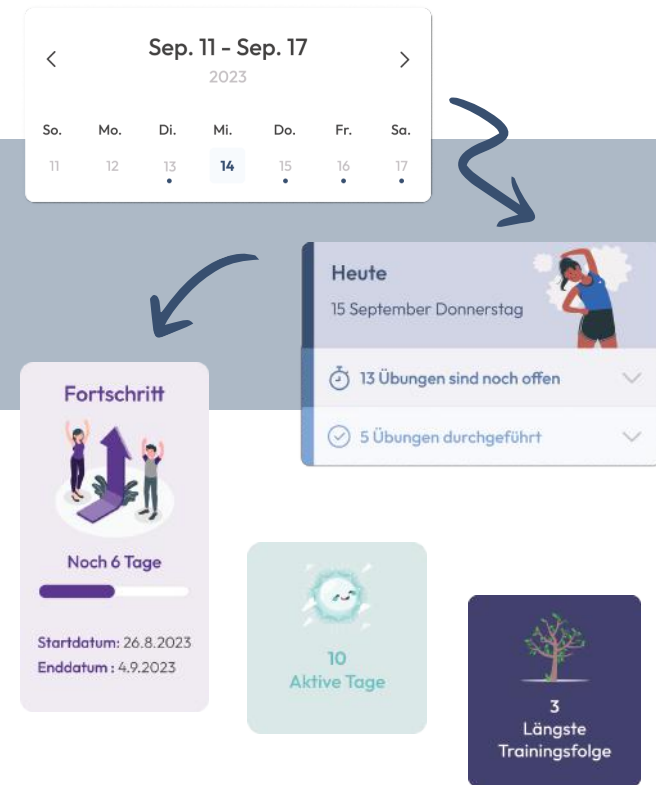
Sep. 11 - Sep. 17
2023

So. Mo. Di. Mi. Do. Fr. Sa.
11 12 13 14 15 16 17

Heute
15 September Donnerstag

13 Übungen sind noch offen

5 Übungen durchgeführt

Fortschritt

Noch 6 Tage

Startdatum: 26.8.2023
Enddatum : 4.9.2023

10
Aktive Tage

3
Längste
Trainingsfolge